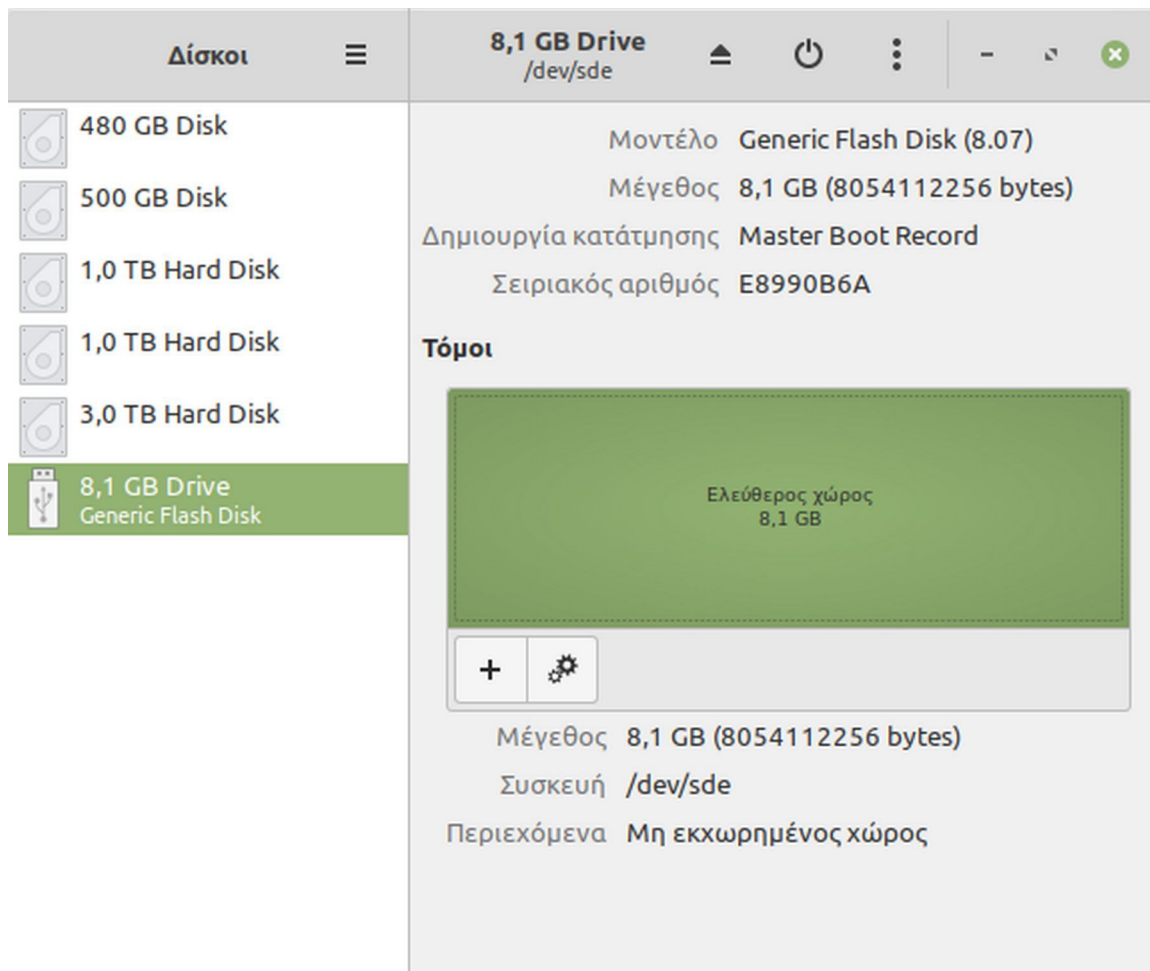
Δίσκοι

8,1 GB Drive
/dev/sde

480 GB Disk

500 GB Disk

1,0 TB Hard Disk

1,0 TB Hard Disk

3,0 TB Hard Disk

8,1 GB Drive
Generic Flash Disk

Μοντέλο Generic Flash Disk (8.07)
Μέγεθος 8,1 GB (8054112256 bytes)
Δημιουργία κατάτμησης Master Boot Record
Σειριακός αριθμός E8990B6A

Τόμοι

Ελεύθερος χώρος
8,1 GB

+

Μέγεθος 8,1 GB (8054112256 bytes)
Συσκευή /dev/sde
Περιεχόμενα Μη εκχωρημένος χώρος